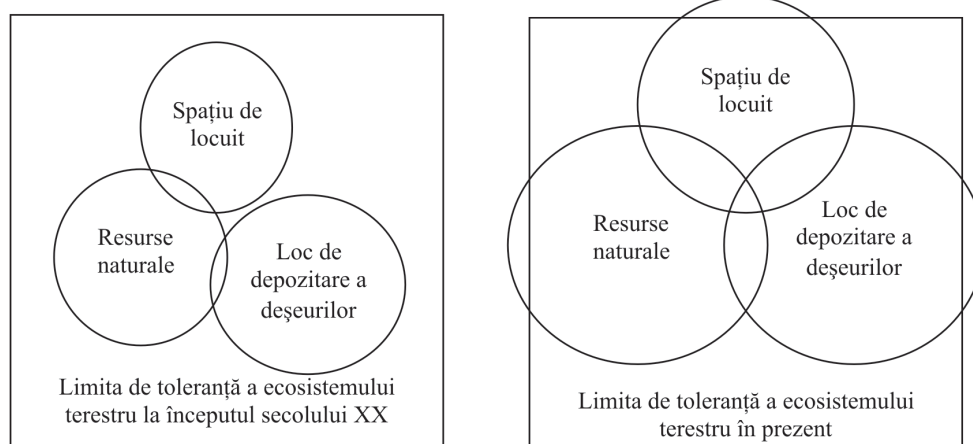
Spațiu de locuit

Resurse naturale

Loc de depozitare a deșeurilor

Limita de toleranță a ecosistemului terestru la începutul secolului XX

Spațiu de locuit

Resurse naturale

Loc de depozitare a deșeurilor

Limita de toleranță a ecosistemului terestru în prezent